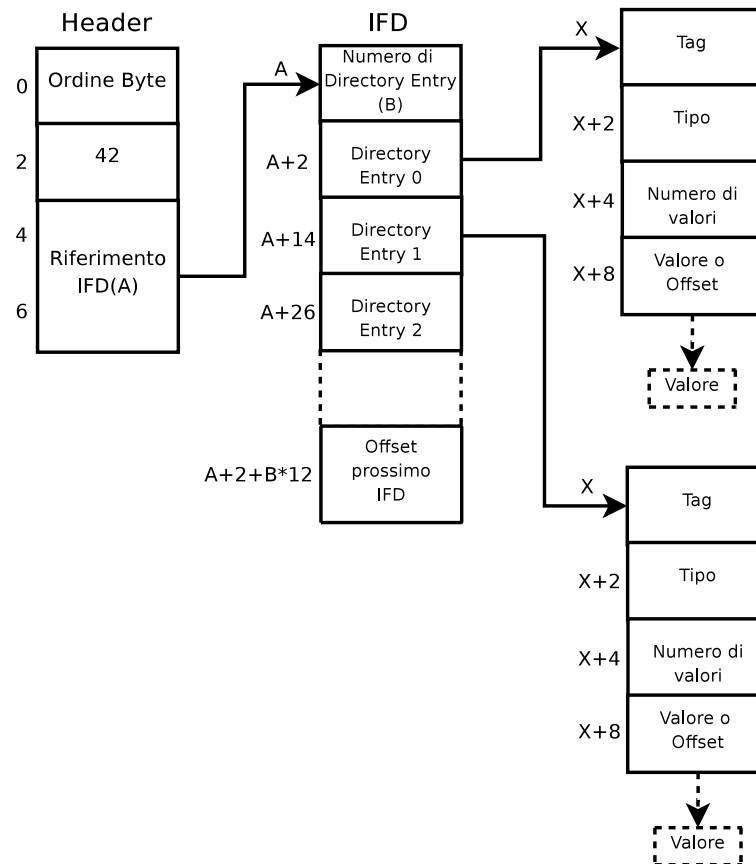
Header

0 Ordine Byte
2 42
4
Riferimento IFD(A)
6

A

IFD

Numero di Directory Entry (B)
A+2 Directory Entry 0
A+14 Directory Entry 1
A+26 Directory Entry 2
A+2+B*12 Offset prossimo IFD

X Tag
X+2 Tipo
X+4 Numero di valori
X+8 Valore o Offset
Valore

X Tag
X+2 Tipo
X+4 Numero di valori
X+8 Valore o Offset
Valore